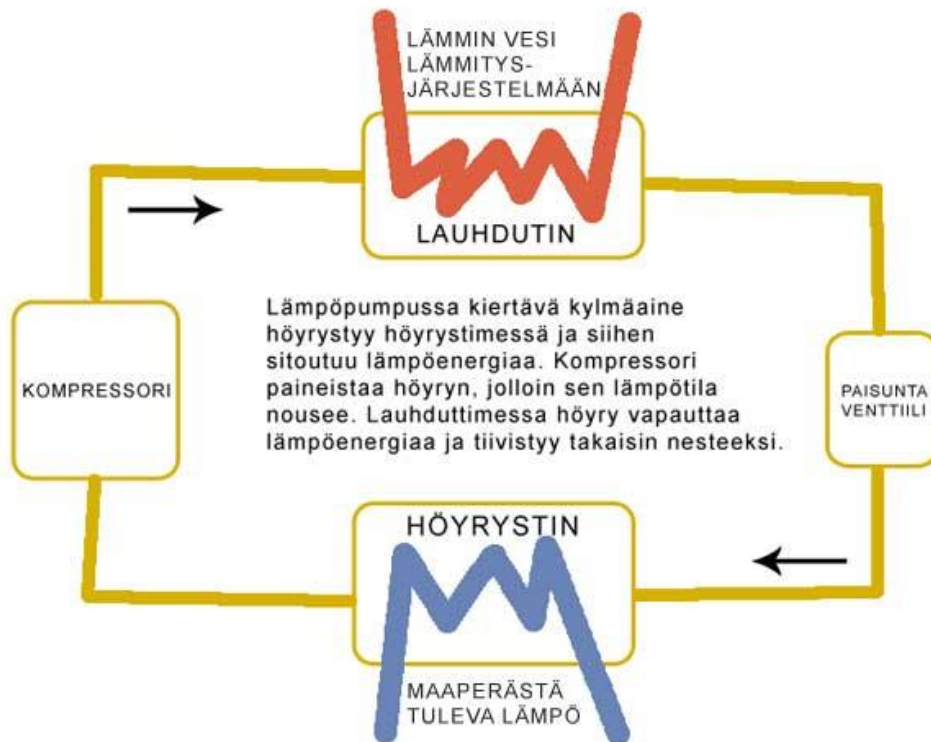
LÄMMIN VESI LÄMMITYSJÄRJESTELMÄÄN

LAUHDUTIN

Lämpöpumpussa kiertävä kylmäaine höyrystyy höyrystimessä ja siihen sitoutuu lämpöenergiaa. Kompressori paineistaa höyryn, jolloin sen lämpötila nousee. Lauhduttimessa höyry vapauttaa lämpöenergiaa ja tiivistyy takaisin nesteeksi.

KOMPRESSORI

PAISUNTA VENTTIILI

HÖYRYSTIN

MAAPERÄSTÄ TULEVA LÄMPÖ